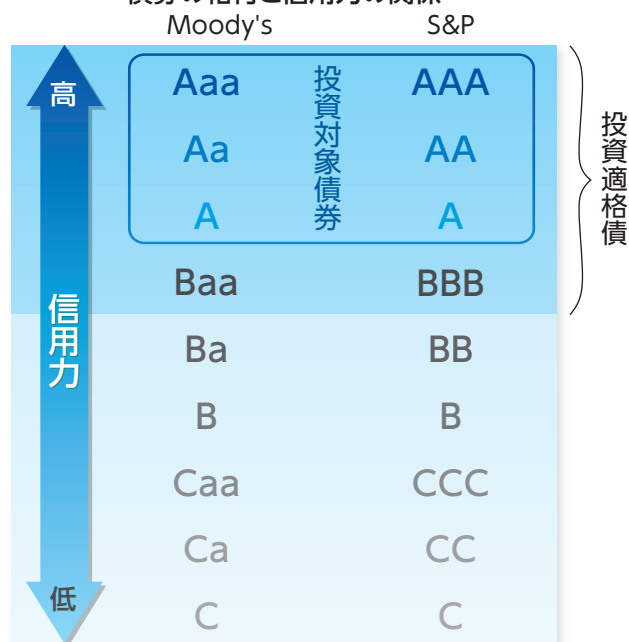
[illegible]

Moody's S&P

高

信用力

低

| Moody's | | S&P |
|---|---|---|
| Aaa | 投資対象債券 | AAA |
| Aa | | AA |
| A | | A |
| Baa | | BBB |
| Ba | | BB |
| B | | B |
| Caa | | CCC |
| Ca | | CC |
| C | | C |

投資適格債